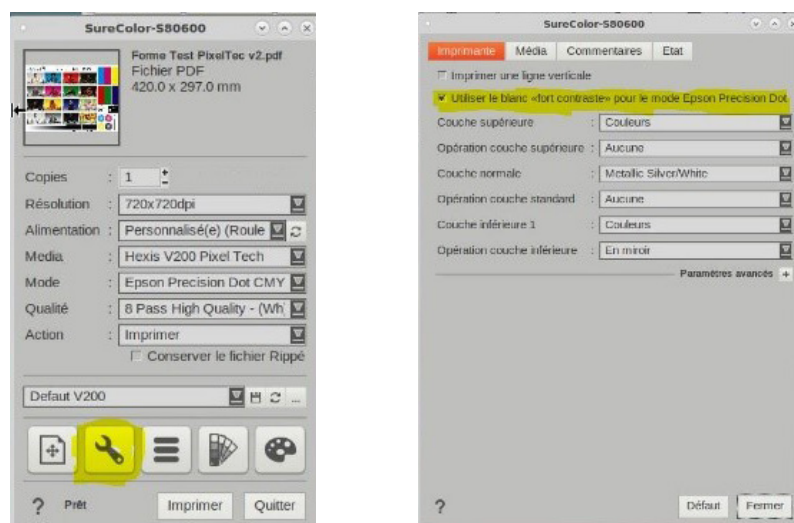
SureColor-S80600

Forme Test PixelTec v2.pdf
Fichier PDF
420.0 x 297.0 mm

Copies : 1
Résolution : 720x720dpi
Alimentation : Personnalisé(e) (Roule
Media : Hexis V200 Pixel Tech
Mode : Epson Precision Dot CMY
Qualité : 8 Pass High Quality - (Wh
Action : Imprimer
Conserver le fichier Rippé

Defaut V200

? Prêt Imprimer Quitter

SureColor-S80600

Imprimante Média Commentaires Etat

Imprimer une ligne verticale
Utiliser le blanc «fort contraste» pour le mode Epson Precision Dot

| | |
|---|---|
| Couche supérieure | Couleurs |
| Opération couche supérieure | Aucune |
| Couche normale | Metallic Silver/White |
| Opération couche standard | Aucune |
| Couche inférieure 1 | Couleurs |
| Opération couche inférieure | En miroir |

Paramètres avancés +

? Défaut Fermer